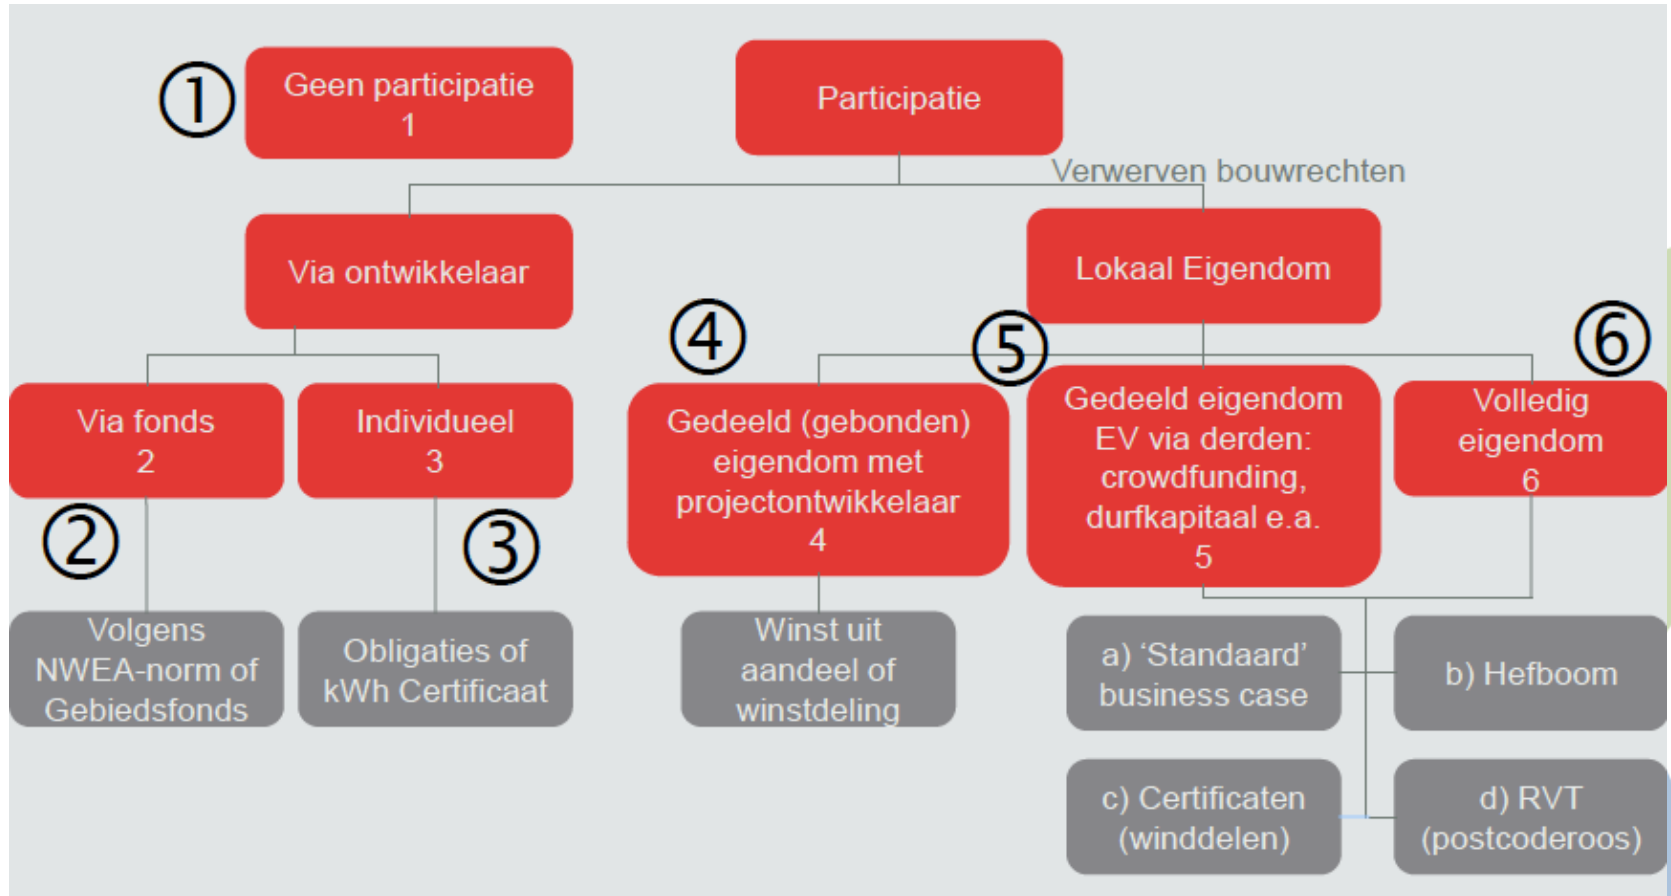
①

Geen participatie
1

Participatie

Verwerven bouwrechten

Via ontwikkelaar

Lokaal Eigendom

④

⑤

⑥

Via fonds
2

Individueel
3

Gedeeld (gebonden) eigendom met projectontwikkelaar
4

Gedeeld eigendom EV via derden: crowdfunding, durfkapitaal e.a.
5

Volledig eigendom
6

②

③

Volgens NWEA-norm of Gebiedsfonds

Obligaties of kWh Certificaat

Winst uit aandeel of winstdeling

a) ‘Standaard’ business case

b) Hefboom

c) Certificaten (winddelen)

d) RVT (postcoderoos)